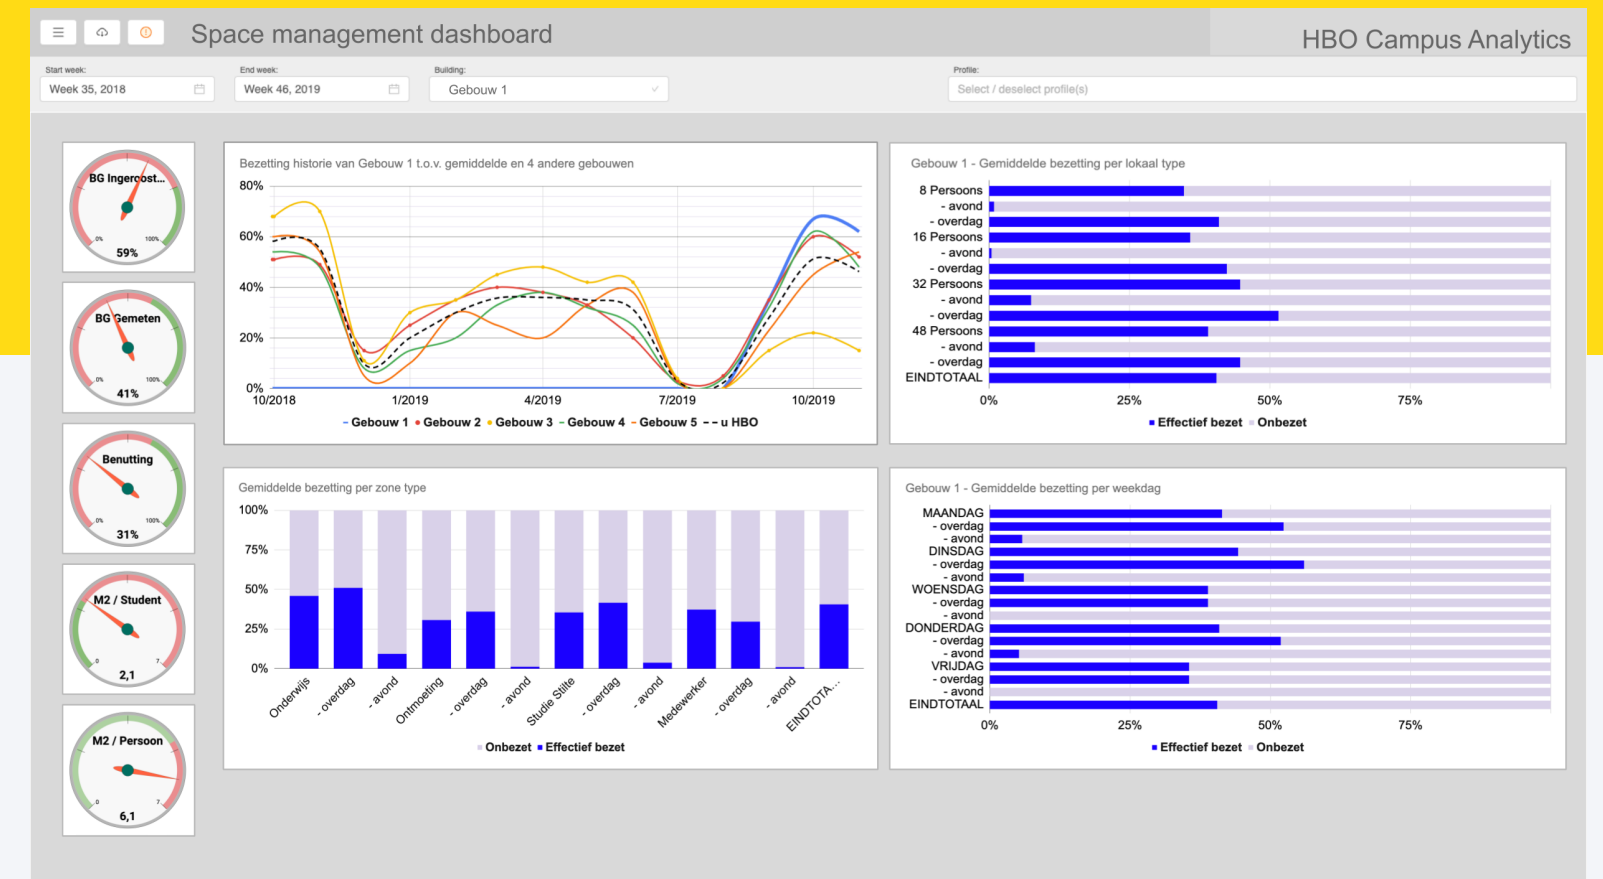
Space management dashboard

HBO Campus Analytics

Start week: Week 35, 2018
End week: Week 46, 2019
Building: Gebouw 1
Profile: Select / deselect profile(s)

BG Ingeroost...
0% 100%
59%

BG Gemeten
0% 100%
41%

Benutting
0% 100%
31%

M2 / Student
0 7
2,1

M2 / Persoon
0 7
6,1

Bezetting historie van Gebouw 1 t.o.v. gemiddelde en 4 andere gebouwen

80%
60%
40%
20%
0%
10/2018 1/2019 4/2019 7/2019 10/2019

Gebouw 1 Gebouw 2 Gebouw 3 Gebouw 4 Gebouw 5 u HBO

Gebouw 1 - Gemiddelde bezetting per lokaal type

8 Persoons
- avond
- overdag
16 Persoons
- avond
- overdag
32 Persoons
- avond
- overdag
48 Persoons
- avond
- overdag
EINDTOTAAL

0% 25% 50% 75%

Effectief bezet Onbezet

Gemiddelde bezetting per zone type

100%
75%
50%
25%
0%

Onderwijs - overdag - avond Ontmoeting - overdag - avond Studie Stilte - overdag - avond Medewerker - overdag - avond EINDTOTA...

Onbezet Effectief bezet

Gebouw 1 - Gemiddelde bezetting per weekdag

MAANDAG
- overdag
- avond
DINSDAG
- overdag
- avond
WOENSDAG
- overdag
- avond
DONDERDAG
- overdag
- avond
VRIJDAG
- overdag
- avond
EINDTOTAAL

0% 25% 50% 75%

Effectief bezet Onbezet